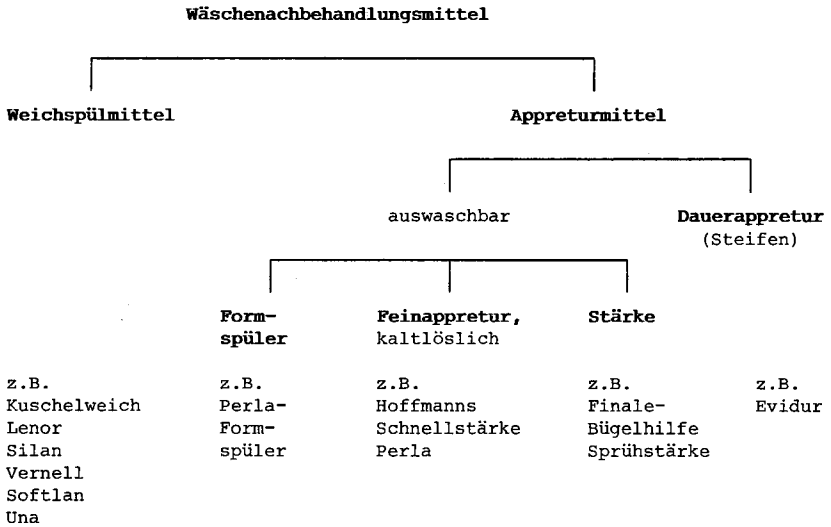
Wäschenachbehandlungsmittel

Weichspülmittel

Appreturmittel

auswaschbar

Dauerappretur
(Steifen)

Formspüler

Feinappretur, kaltlöslich

Stärke

z.B.
Kuschelweich
Lenor
Silan
Vernell
Softlan
Una

z.B.
Perla-Formspüler

z.B.
Hoffmanns
Schnellstärke
Perla

z.B.
Finale-Bügelhilfe
Sprühstärke

z.B.
Evidur